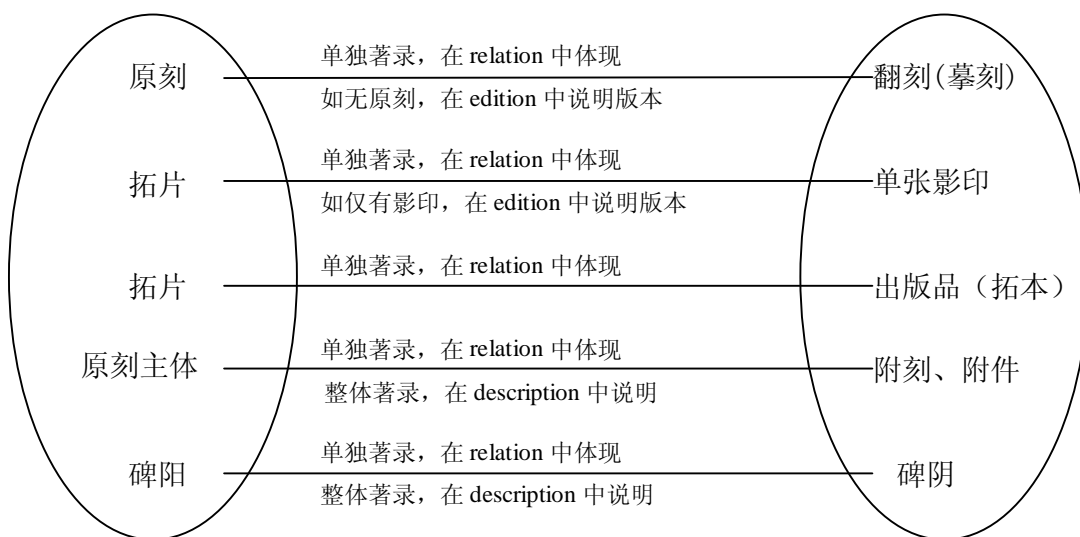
原刻

单独著录，在 relation 中体现

如无原刻，在 edition 中说明版本

翻刻(摹刻)

拓片

单独著录，在 relation 中体现

如仅有影印，在 edition 中说明版本

单张影印

拓片

单独著录，在 relation 中体现

出版品（拓本）

原刻主体

单独著录，在 relation 中体现

整体著录，在 description 中说明

附刻、附件

碑阳

单独著录，在 relation 中体现

整体著录，在 description 中说明

碑阴